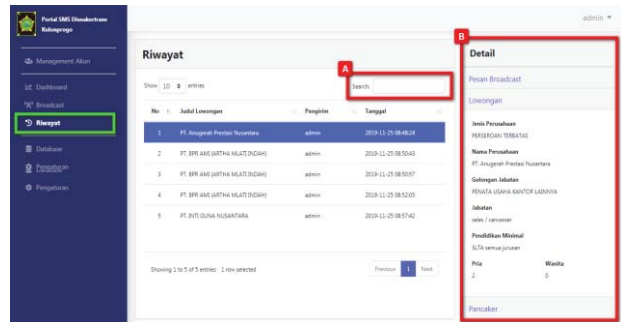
Portal SMS Disnakertrans Kulonprogo

admin ▾

Management Akun

Dashboard

Broadcast

Riwayat

Database

Pengaturan

Pengaturan

Riwayat

Show 10 entries

A

Search:

| No | Judul Lowongan | Pengirim | Tanggal |
|---|---|---|---|
| 1 | PT. Anugerah Prestasi Nusantara | admin | 2019-11-25 08:48:24 |
| 2 | PT. BPR AMS (ARTHA MLATI INDAH) | admin | 2019-11-25 08:50:43 |
| 3 | PT. BPR AMS (ARTHA MLATI INDAH) | admin | 2019-11-25 08:50:57 |
| 4 | PT. BPR AMS (ARTHA MLATI INDAH) | admin | 2019-11-25 08:52:05 |
| 5 | PT. INTI GUNA NUSANTARA | admin | 2019-11-25 08:57:42 |

Showing 1 to 5 of 5 entries 1 row selected

Previous 1 Next

B

Detail

Pesan Broadcast

Lowongan

Jenis Perusahaan
PERSEROAN TERBATAS

Nama Perusahaan
PT. Anugerah Prestasi Nusantara

Golongan Jabatan
PENATA USAHA KANTOR LAINNYA

Jabatan
sales / canvasser

Pendidikan Minimal
SLTA semua jurusan

Pria
2

Wanita
0

Pencaker